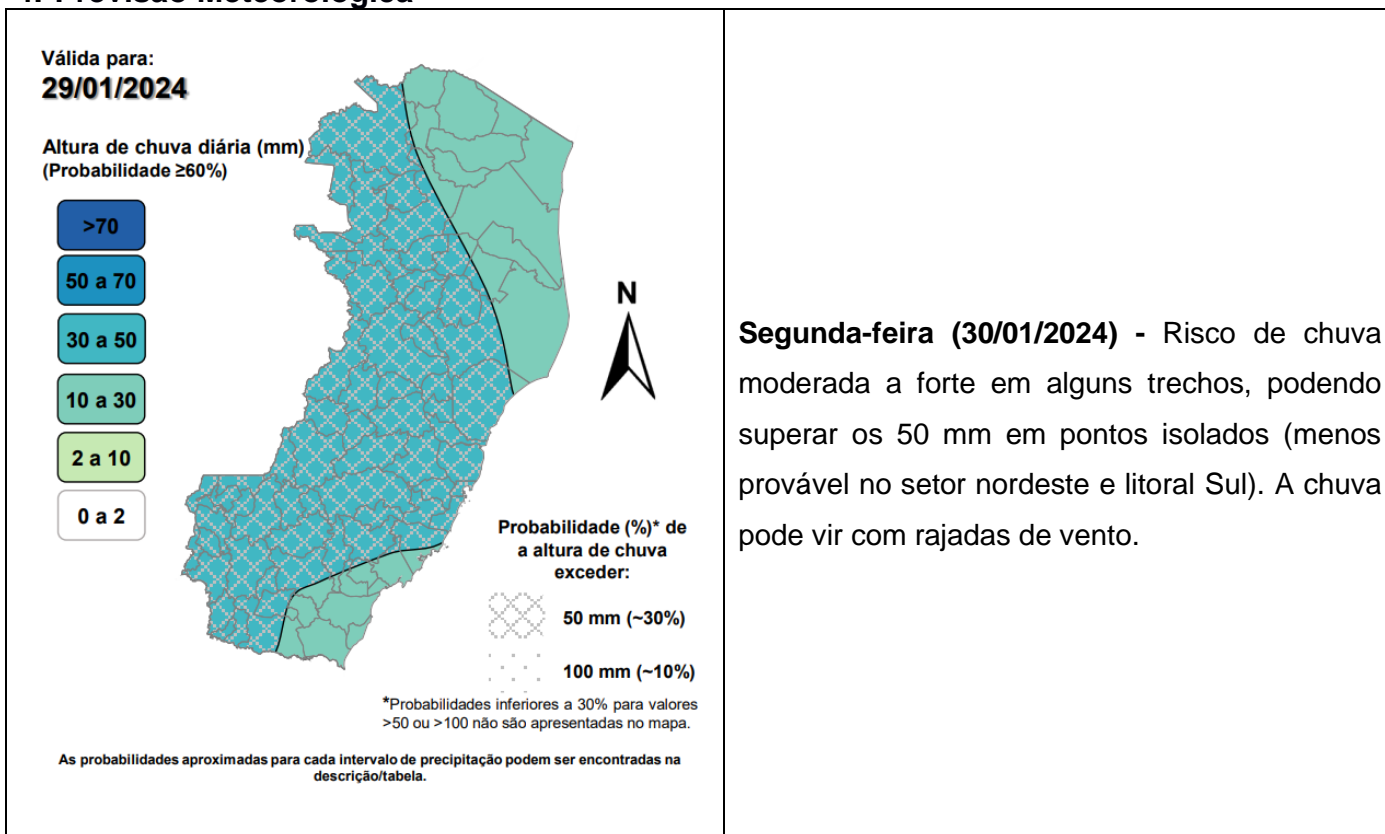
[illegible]

| Válida para: 29/01/2024 Altura de chuva diária (mm) (Probabilidade ≥60%) >70 50 a 70 30 a 50 10 a 30 2 a 10 0 a 2 N Probabilidade (%)* de a altura de chuva exceder: 50 mm (~30%) 100 mm (~10%) *Probabilidades inferiores a 30% para valores >50 ou >100 não são apresentadas no mapa. As probabilidades aproximadas para cada intervalo de precipitação podem ser encontradas na descrição/tabela. | **Segunda-feira (30/01/2024) -** Risco de chuva moderada a forte em alguns trechos, podendo superar os 50 mm em pontos isolados (menos provável no setor nordeste e litoral Sul). A chuva pode vir com rajadas de vento. |
|---|---|